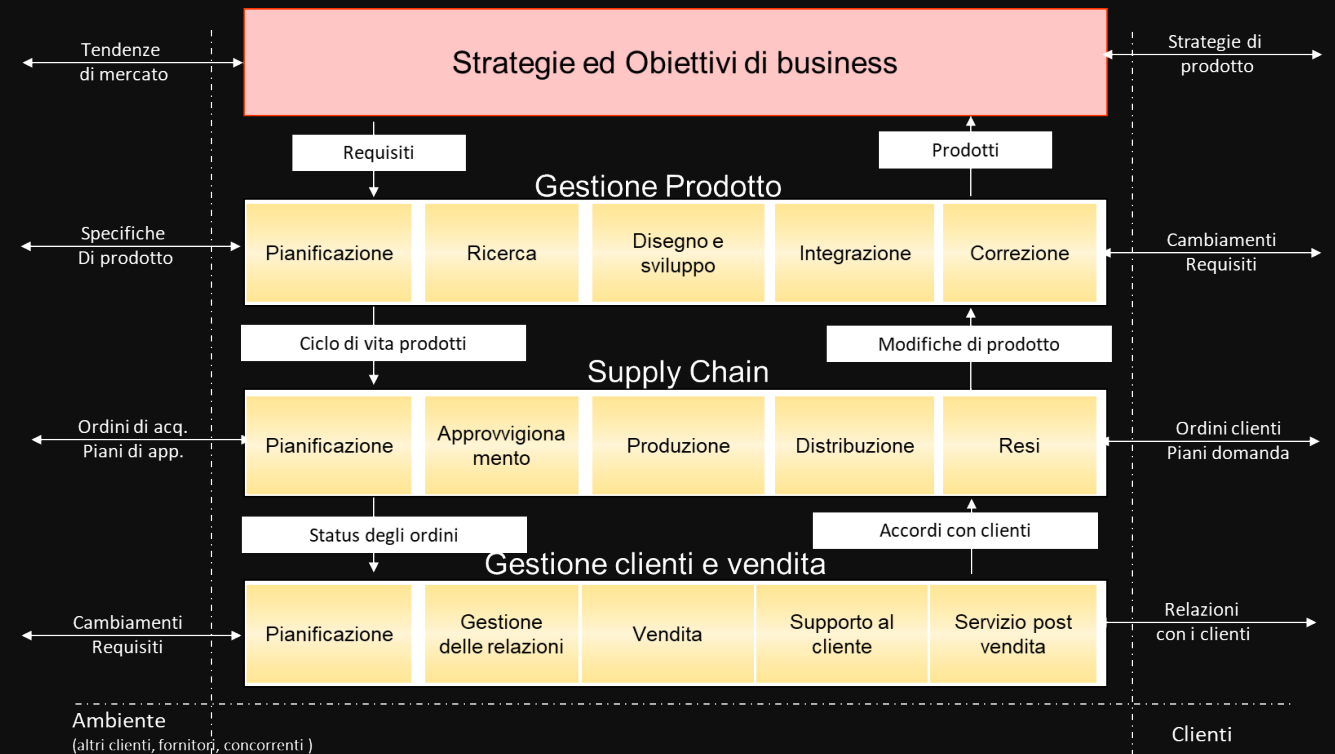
Tendenze di mercato

Strategie ed Obiettivi di business

Strategie di prodotto

Requisiti

Prodotti

Gestione Prodotto

Specifiche Di prodotto

Pianificazione

Ricerca

Disegno e sviluppo

Integrazione

Correzione

Cambiamenti Requisiti

Ciclo di vita prodotti

Modifiche di prodotto

Supply Chain

Ordini di acq. Piani di app.

Pianificazione

Approvvigionamento

Produzione

Distribuzione

Resi

Ordini clienti Piani domanda

Status degli ordini

Accordi con clienti

Gestione clienti e vendita

Cambiamenti Requisiti

Pianificazione

Gestione delle relazioni

Vendita

Supporto al cliente

Servizio post vendita

Relazioni con i clienti

Ambiente
(altri clienti, fornitori, concorrenti )

Clienti